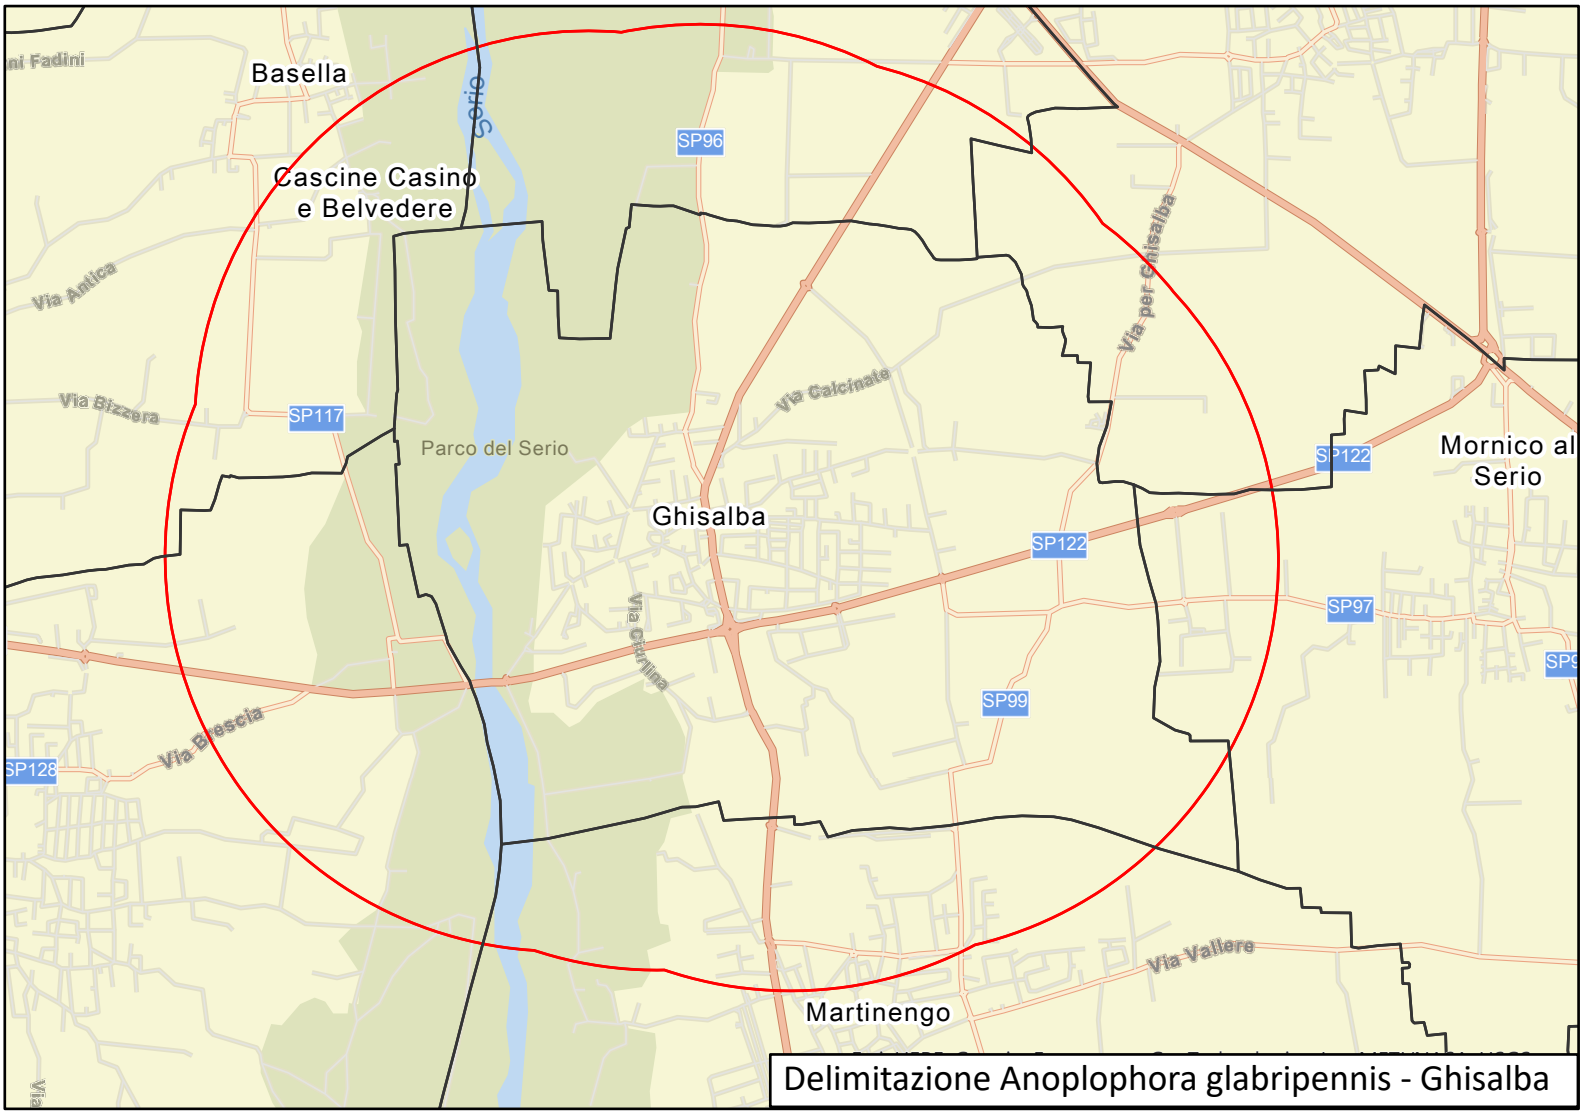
Basella
ni Fadini
Serio
SP96
Cascine Casino e Belvedere
Via Antica
Via per Ghisalba
Via Bizzera
SP117
Via Calcinate
Parco del Serio
Mornico al Serio
SP122
Ghisalba
SP122
Via Cividina
SP97
SP9
SP99
Via Brescia
SP128
Via Vallere
Martinengo
Via
Delimitazione Anoplophora glabripennis - Ghisalba